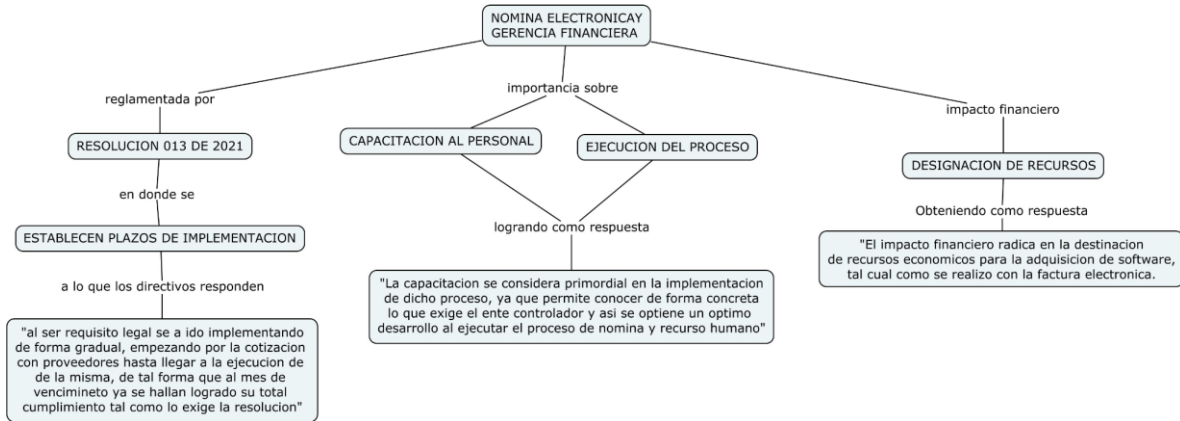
NOMINA ELECTRONICAY GERENCIA FINANCIERA

reglamentada por

RESOLUCION 013 DE 2021

en donde se

ESTABLECEN PLAZOS DE IMPLEMENTACION

a lo que los directivos responden

"al ser requisito legal se a ido implementando de forma gradual, empezando por la cotizacion con proveedores hasta llegar a la ejecucion de de la misma, de tal forma que al mes de vencimineto ya se hallan logrado su total cumplimiento tal como lo exige la resolucion"

importancia sobre

CAPACITACION AL PERSONAL

EJECUCION DEL PROCESO

logrando como respuesta

"La capacitacion se considera primordial en la implementacion de dicho proceso, ya que permite conocer de forma concreta lo que exige el ente controlador y asi se optiene un optimo desarrollo al ejecutar el proceso de nomina y recurso humano"

impacto financiero

DESIGNACION DE RECURSOS

Obteniendo como respuesta

"El impacto financiero radica en la destinacion de recursos economicos para la adquisicion de software, tal cual como se realizo con la factura electronica.